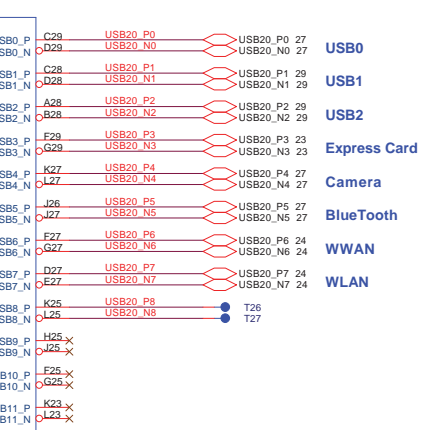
SB0_P C29 USB20_P0 USB20_P0 27
SB0_N D29 USB20_N0 USB20_N0 27 USB0

SB1_P C28 USB20_P1 USB20_P1 29
SB1_N D28 USB20_N1 USB20_N1 29 USB1

SB2_P A28 USB20_P2 USB20_P2 29
SB2_N B28 USB20_N2 USB20_N2 29 USB2

SB3_P F29 USB20_P3 USB20_P3 23
SB3_N G29 USB20_N3 USB20_N3 23 Express Card

SB4_P K27 USB20_P4 USB20_P4 27
SB4_N L27 USB20_N4 USB20_N4 27 Camera

SB5_P J26 USB20_P5 USB20_P5 27
SB5_N J27 USB20_N5 USB20_N5 27 BlueTooth

SB6_P F27 USB20_P6 USB20_P6 24
SB6_N G27 USB20_N6 USB20_N6 24 WWAN

SB7_P D27 USB20_P7 USB20_P7 24
SB7_N E27 USB20_N7 USB20_N7 24 WLAN

SB8_P K25 USB20_P8 T26
SB8_N L25 USB20_N8 T27

SB9_P H25
SB9_N J25

B10_P F25
B10_N G25

B11_P K23
B11_N L23